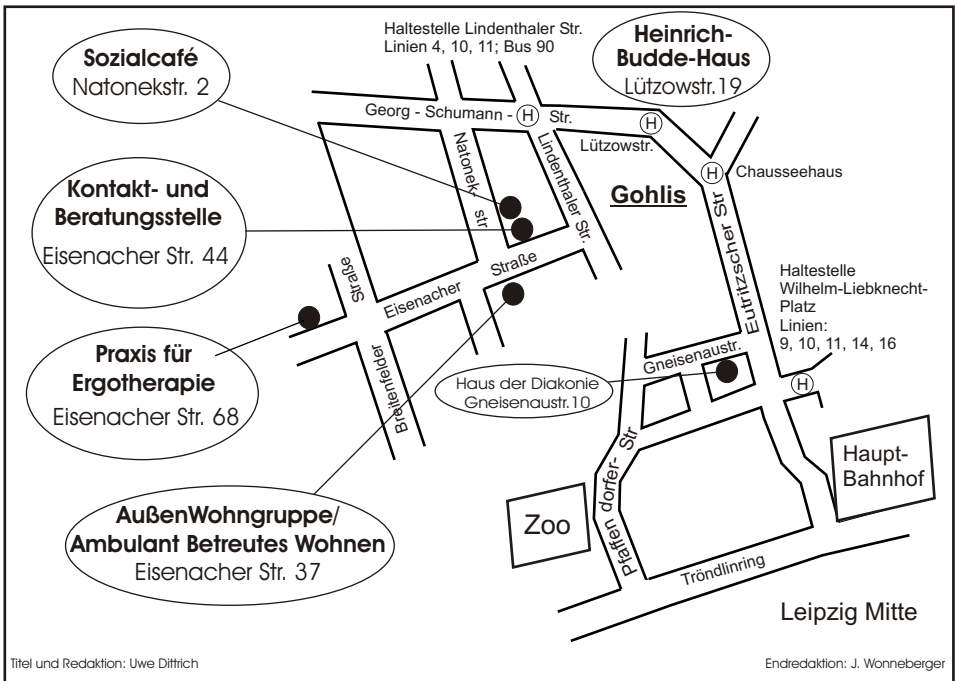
Haltestelle Lindenthaler Str.
Linien 4, 10, 11; Bus 90

Sozialcafé
Natonekstr. 2

Heinrich-Budde-Haus
Lützowstr.19

Georg - Schumann - H Str.

H

Lützowstr.

H Chausseehaus

Kontakt- und Beratungsstelle
Eisenacher Str. 44

Natonekstr

Lindenthaler Str.

Gohlis

Eutritzscher Str

Straße

Straße

Eisenacher

Haltestelle Wilhelm-Liebknecht-Platz
Linien:
9, 10, 11, 14, 16

Praxis für Ergotherapie
Eisenacher Str. 68

Breitenfelder

Gneisenaustr.

Haus der Diakonie
Gneisenaustr.10

H

Haupt-Bahnhof

Pfaffendorfer-Str

Zoo

AußenWohngruppe/
Ambulant Betreutes Wohnen
Eisenacher Str. 37

Tröndlinring

Leipzig Mitte

Titel und Redaktion: Uwe Dittrich

Endredaktion: J. Wonneberger